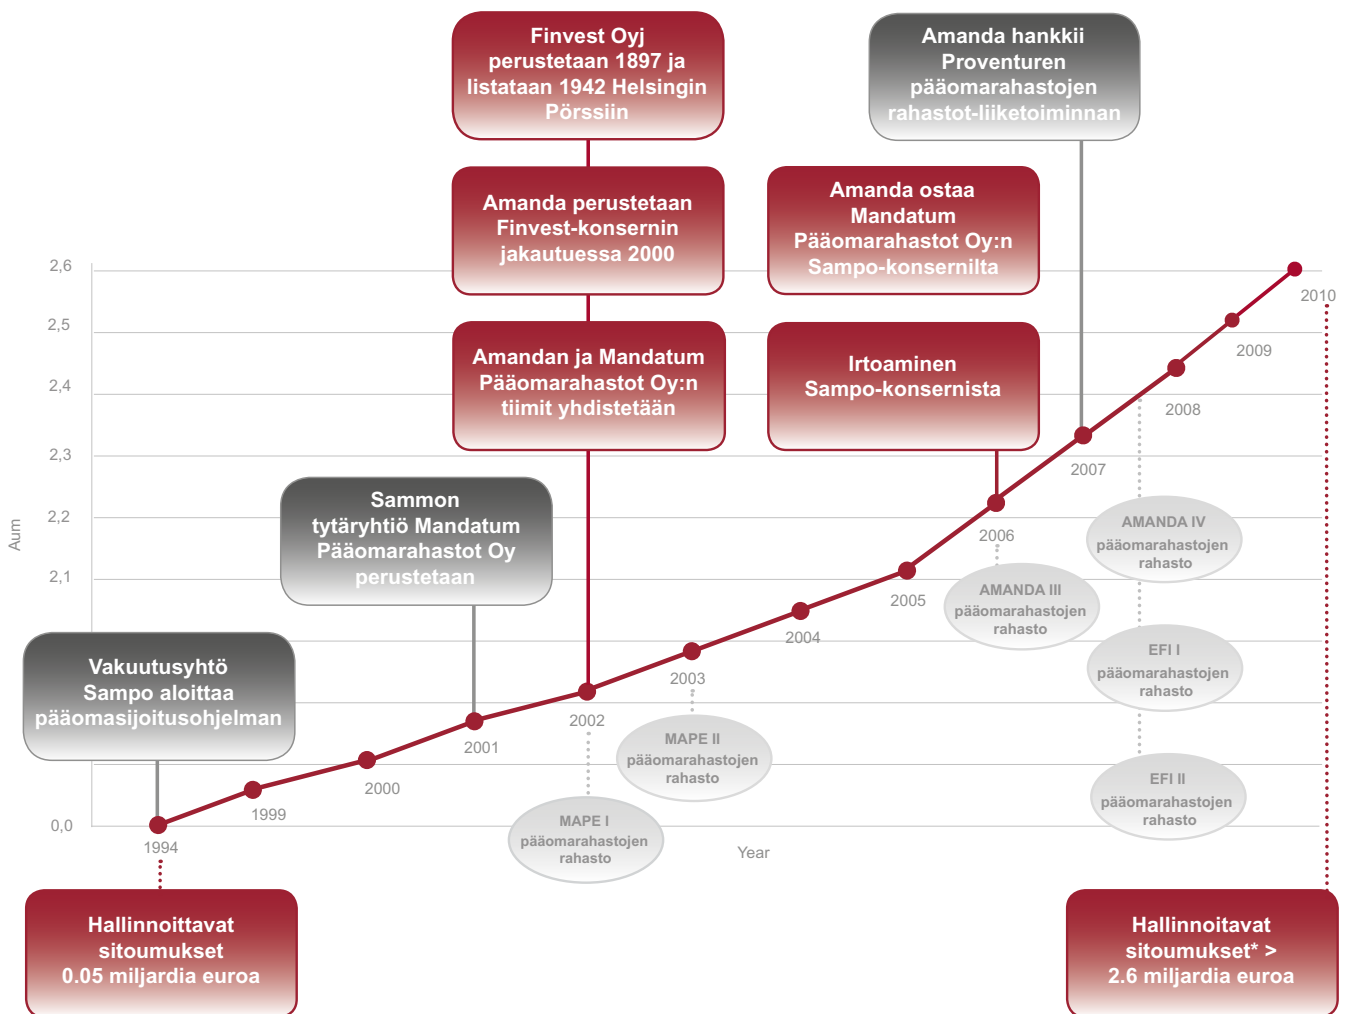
Finvest Oyj perustetaan 1897 ja listataan 1942 Helsingin Pörssiin

Amanda hankkii Proventuren pääomarahastojen rahastot-liiketoiminnan

Amanda perustetaan Finvest-konsernin jakautuessa 2000

Amanda ostaa Mandatum Pääomarahastot Oy:n Sampo-konsernilta

Amandan ja Mandatum Pääomarahastot Oy:n tiimit yhdistetään

Irtoaminen Sampo-konsernista

Sammon tytäryhtiö Mandatum Pääomarahastot Oy perustetaan

Vakuutusyhtö Sampo aloittaa pääomasijoitusohjelman

2,6
2,5
2,4
2,3
2,2
2,1
0,0

Aum

1994
1999
2000
2001
2002
2003
2004
2005
2006
2007
2008
2009
2010

Year

MAPE I pääomarahastojen rahasto

MAPE II pääomarahastojen rahasto

AMANDA III pääomarahastojen rahasto

AMANDA IV pääomarahastojen rahasto

EFI I pääomarahastojen rahasto

EFI II pääomarahastojen rahasto

Hallinnoittavat sitoumukset 0.05 miljardia euroa

Hallinnoitavat sitoumukset* > 2.6 miljardia euroa